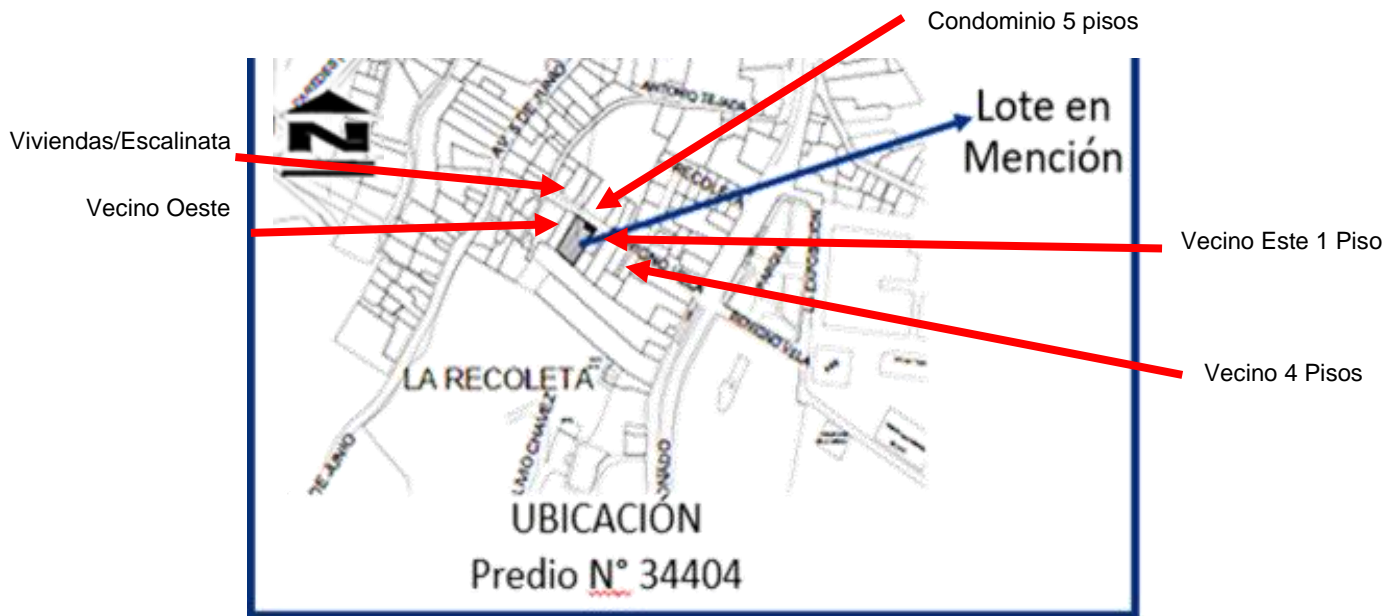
Condominio 5 pisos

Lote en Mención

Viviendas/Escalinata

Vecino Oeste

Vecino Este 1 Piso

Vecino 4 Pisos

N

AV. 5 DE JUNIO

ANTONIO TEJADA

RECOLETA

LA RECOLETA

DE JUNIO

UBICACIÓN
Predio N° 34404